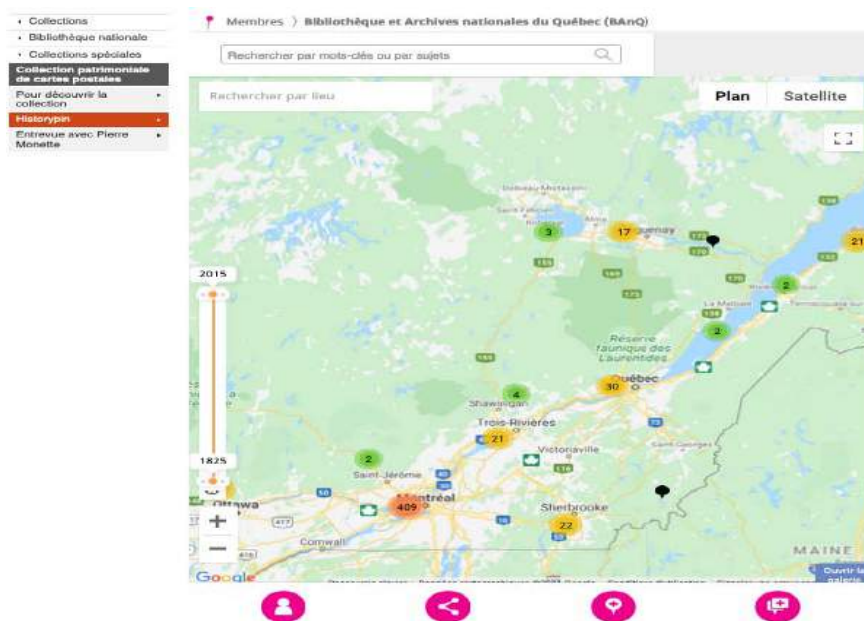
• Collections
• Bibliothèque nationale
• Collections spéciales
Collection patrimoniale de cartes postales
Pour découvrir la collection
Historypin
Entrevue avec Pierre Monette

Membres 〉 Bibliothèque et Archives nationales du Québec (BAnQ)

Rechercher par mots-clés ou par sujets

Rechercher par lieu

Plan
Satellite

2015
1825

+
−

3
17
21
2
2
30
4
21
2
409
22

Saguenay
Réserve faunique des Laurentides
Québec
Shawinigan
Trois-Rivières
Victoriaville
Saint-Jérôme
Montréal
Ottawa
Sherbrooke
Cornwall
La Malbaie
MAINE

Google

Ouvrir la galerie